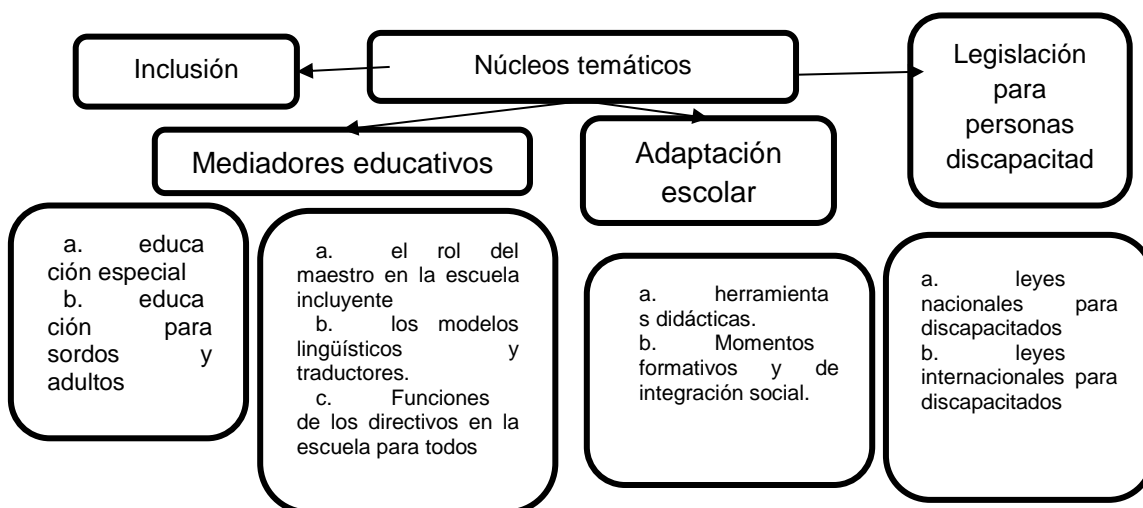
Núcleos temáticos

Inclusión

Legislación para personas discapacitad

Mediadores educativos

Adaptación escolar

a. educación especial
b. educación para sordos y adultos

a. el rol del maestro en la escuela incluyente
b. los modelos lingüísticos y traductores.
c. Funciones de los directivos en la escuela para todos

a. herramientas didácticas.
b. Momentos formativos y de integración social.

a. leyes nacionales para discapacitados
b. leyes internacionales para discapacitados